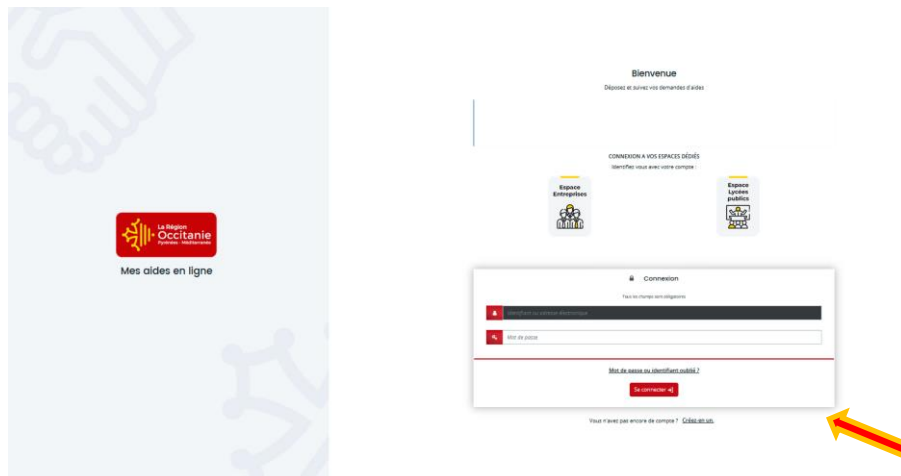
La Région
Occitanie
Pyrénées · Méditerranée

Mes aides en ligne

Bienvenue

Déposez et suivez vos demandes d'aides

CONNEXION A VOS ESPACES DÉDIÉS
Identifiez vous avec votre compte :

Espace Entreprises

Espace Lycées publics

Connexion

Tous les champs sont obligatoires

Identifiant ou adresse électronique

Mot de passe

Mot de passe ou identifiant oublié ?

Se connecter

Vous n'avez pas encore de compte ? Créez-en un.